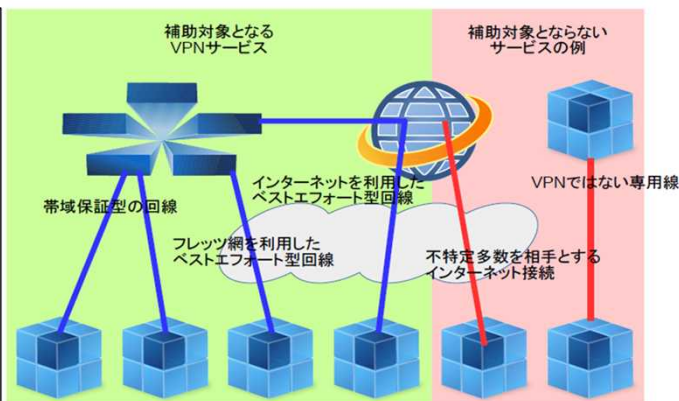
補助対象となる
VPNサービス

補助対象とならない
サービスの例

帯域保証型の回線

インターネットを利用した
ベストエフォート型回線

フレッツ網を利用した
ベストエフォート型回線

VPNではない専用線

不特定多数を相手とする
インターネット接続